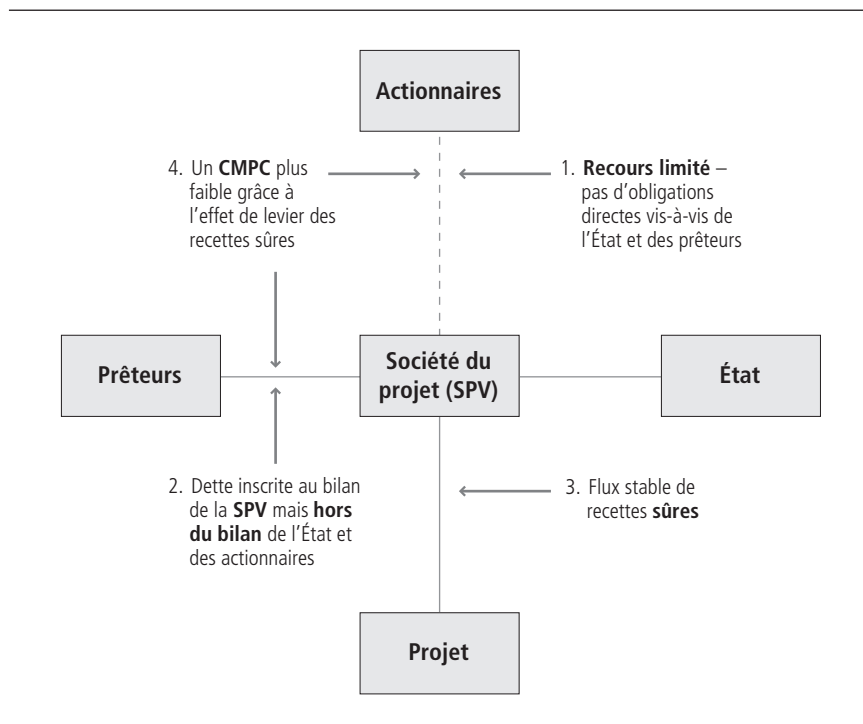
Actionnaires

4. Un **CMPC** plus faible grâce à l'effet de levier des recettes sûres

1. **Recours limité** – pas d'obligations directes vis-à-vis de l'État et des prêteurs

Prêteurs

Société du projet (SPV)

État

2. Dette inscrite au bilan de la **SPV** mais **hors du bilan** de l'État et des actionnaires

3. Flux stable de recettes **sûres**

Projet